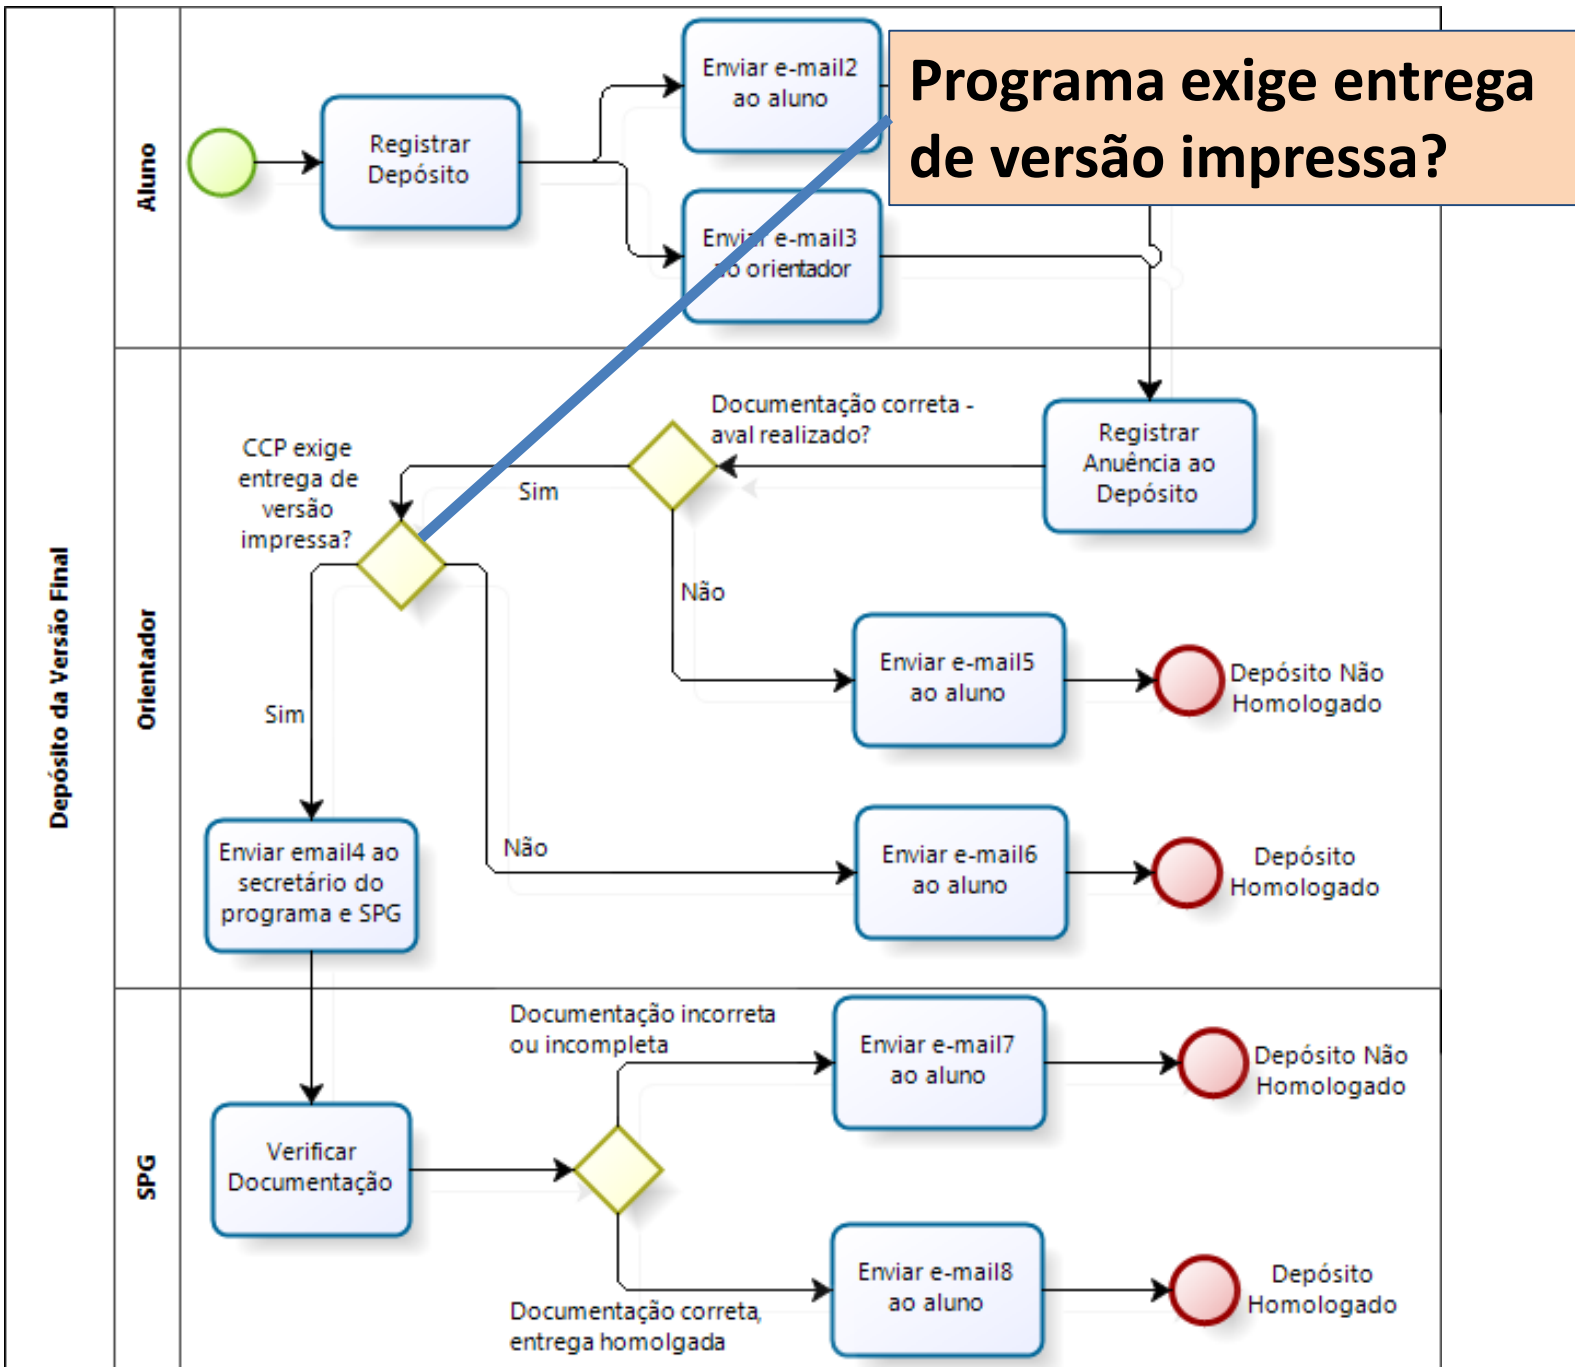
Depósito da Versão Final

Aluno

Registrar Depósito

Enviar e-mail2 ao aluno

Programa exige entrega de versão impressa?

Envi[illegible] e-mail3 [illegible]o orientador

Orientador

Documentação correta - aval realizado?

Registrar Anuência ao Depósito

CCP exige entrega de versão impressa?

Sim

Não

Enviar e-mail5 ao aluno

Depósito Não Homologado

Sim

Não

Enviar email4 ao secretário do programa e SPG

Enviar e-mail6 ao aluno

Depósito Homologado

SPG

Documentação incorreta ou incompleta

Enviar e-mail7 ao aluno

Depósito Não Homologado

Verificar Documentação

Documentação correta, entrega homolgada

Enviar e-mail8 ao aluno

Depósito Homologado